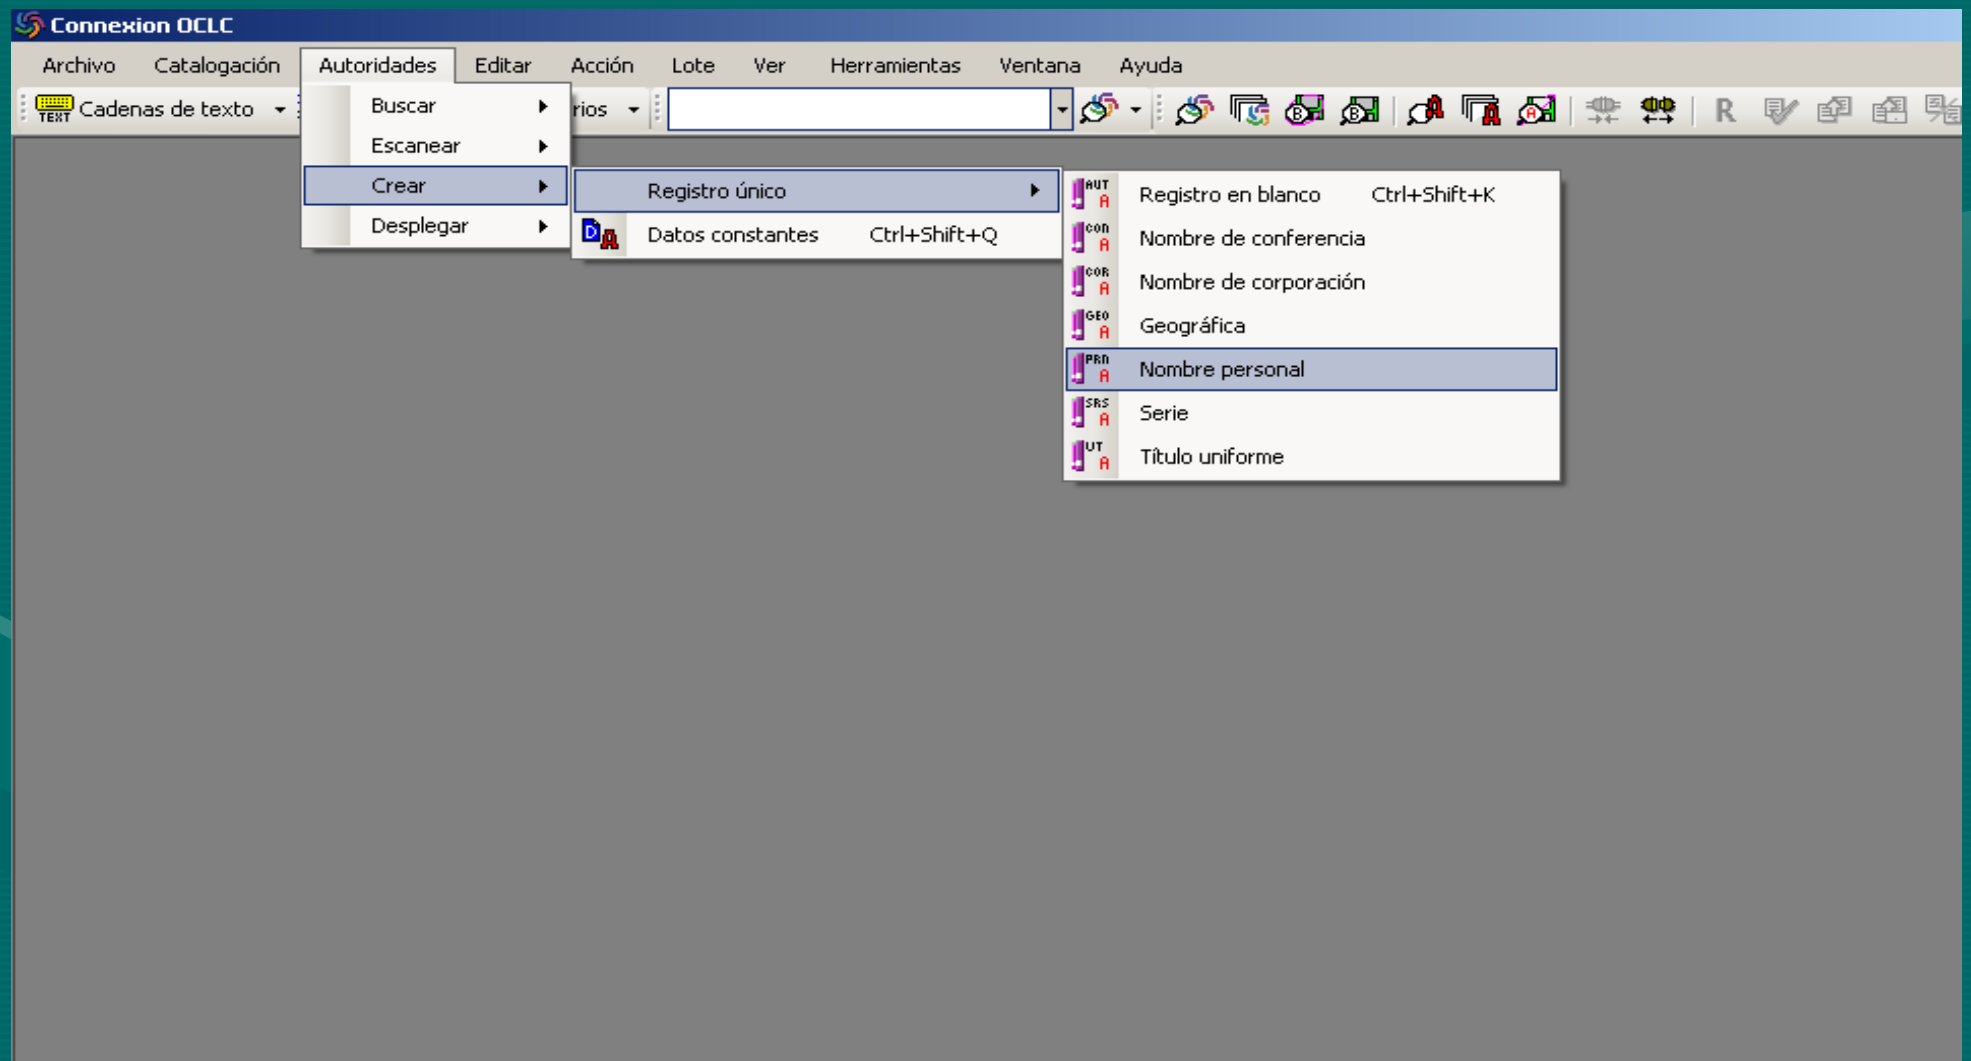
Connexion OCLC

Archivo Catalogación Autoridades Editar Acción Lote Ver Herramientas Ventana Ayuda

TEXT Cadenas de texto rios R

Buscar
Escanear
Crear
Desplegar

Registro único
Datos constantes Ctrl+Shift+Q

AUT A Registro en blanco Ctrl+Shift+K
CON A Nombre de conferencia
COR A Nombre de corporación
GEO A Geográfica
PRN A Nombre personal
SRS A Serie
UT A Título uniforme